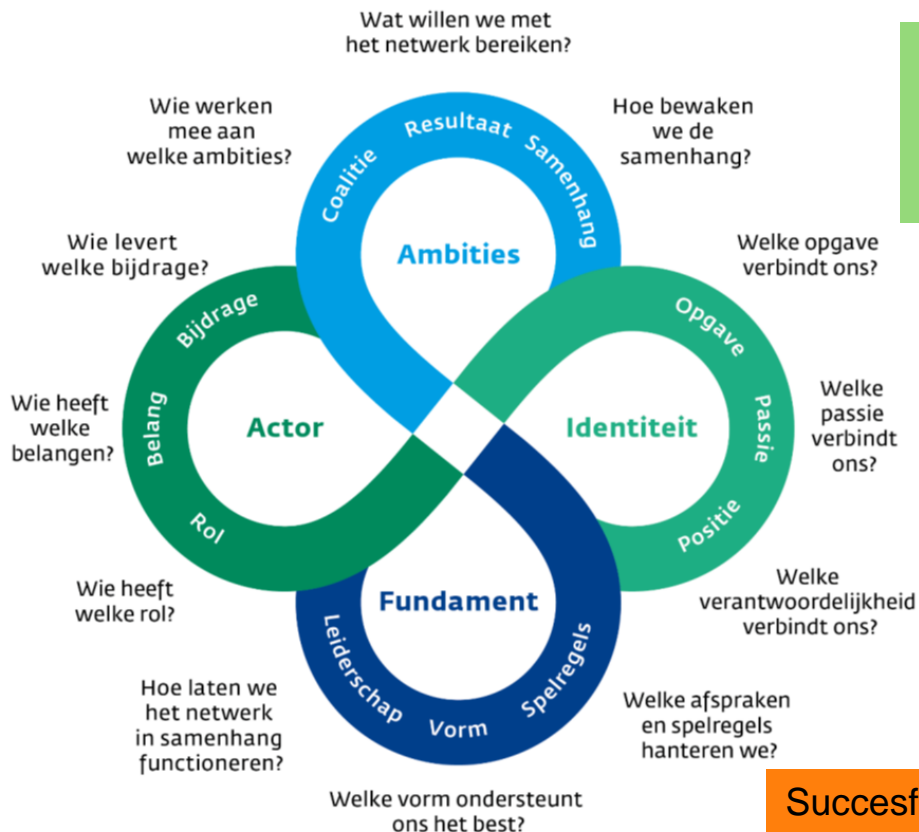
Wat willen we met het netwerk bereiken?

Wie werken mee aan welke ambities?

Hoe bewaken we de samenhang?

Resultaat
Coalitie
Samenhang
Ambities

Wie levert welke bijdrage?

Welke opgave verbindt ons?

Bijdrage
Opgave

Wie heeft welke belangen?

Belang
Actor
Rol

Identiteit
Passie
Positie

Welke passie verbindt ons?

Wie heeft welke rol?

Welke verantwoordelijkheid verbindt ons?

Fundament
Leiderschap
Vorm
Spelregels

Hoe laten we het netwerk in samenhang functioneren?

Welke afspraken en spelregels hanteren we?

Welke vorm ondersteunt ons het best?

Succesf